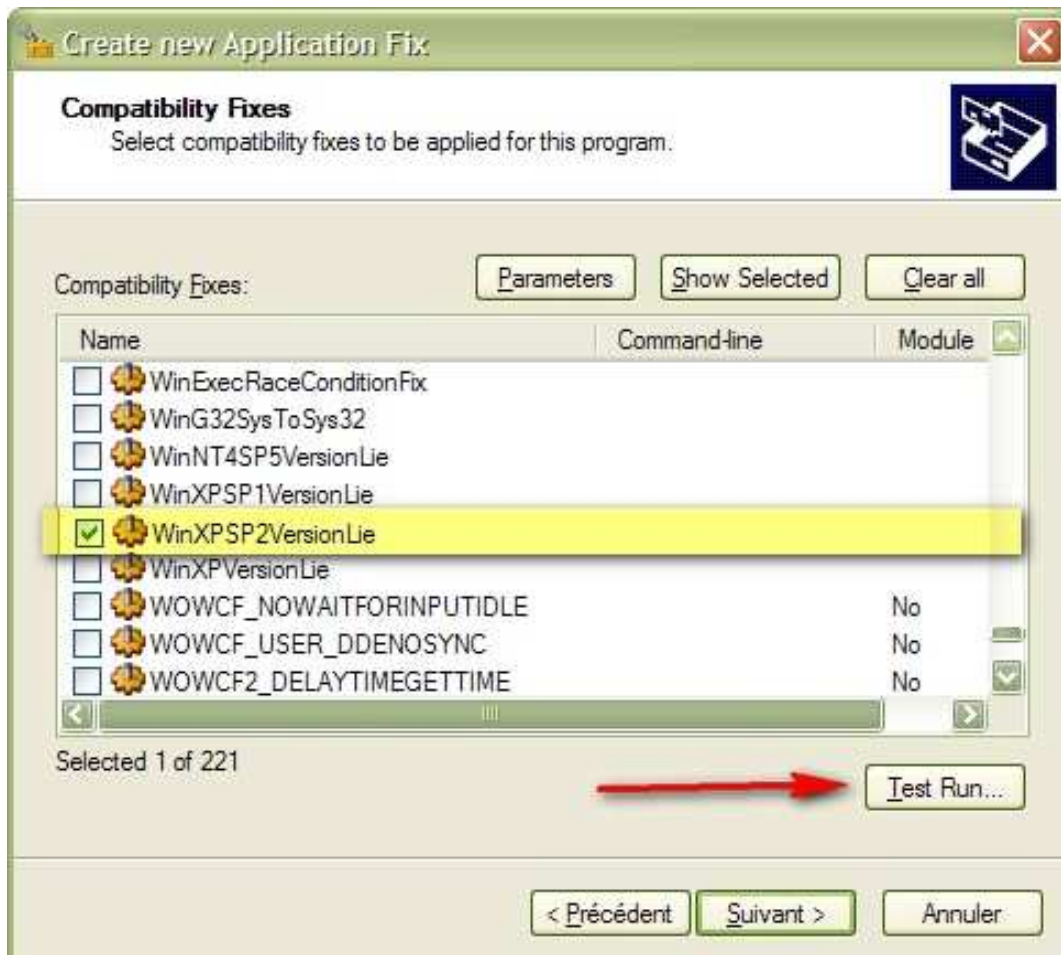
Create new Application Fix

Compatibility Fixes
Select compatibility fixes to be applied for this program.

Compatibility Fixes:

Parameters

Show Selected

Clear all

| Name | Command-line | Module |
|---|---|---|
| WinExecRaceConditionFix | | |
| WinG32SysToSys32 | | |
| WinNT4SP5VersionLie | | |
| WinXPSP1VersionLie | | |
| WinXPSP2VersionLie | | |
| WinXPVersionLie | | |
| WOWCF_NOWAITFORINPUTIDLE | | No |
| WOWCF_USER_DDENOSYNC | | No |
| WOWCF2_DELAYTIMEGETTIME | | No |

Selected 1 of 221

Test Run...

< Précédent

Suivant >

Annuler